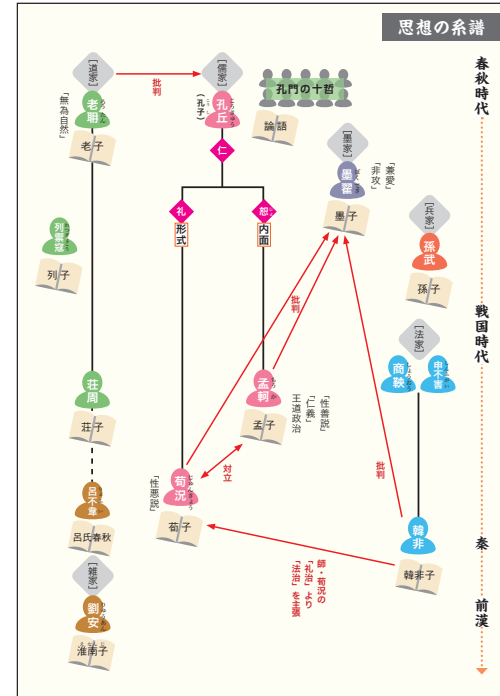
思想の系譜

春秋時代

戦国時代

秦

前漢

[道家]
老聃
「無為自然」
老子

批判

[儒家]
孔丘
（孔子）
論語

孔門の十哲

仁

礼
形式

恕
内面

[墨家]
墨翟
「兼愛」
「非攻」
墨子

[兵家]
孫武
孫子

[法家]
商鞅
申不害

列禦寇
列子

荘周
荘子

孟軻
「性善説」
「仁義」
王道政治
孟子

批判

荀況
「性悪説」
荀子

対立

呂不韋
呂氏春秋

[雑家]
劉安
淮南子

韓非
韓非子

批判

師・荀況の「礼治」より「法治」を主張